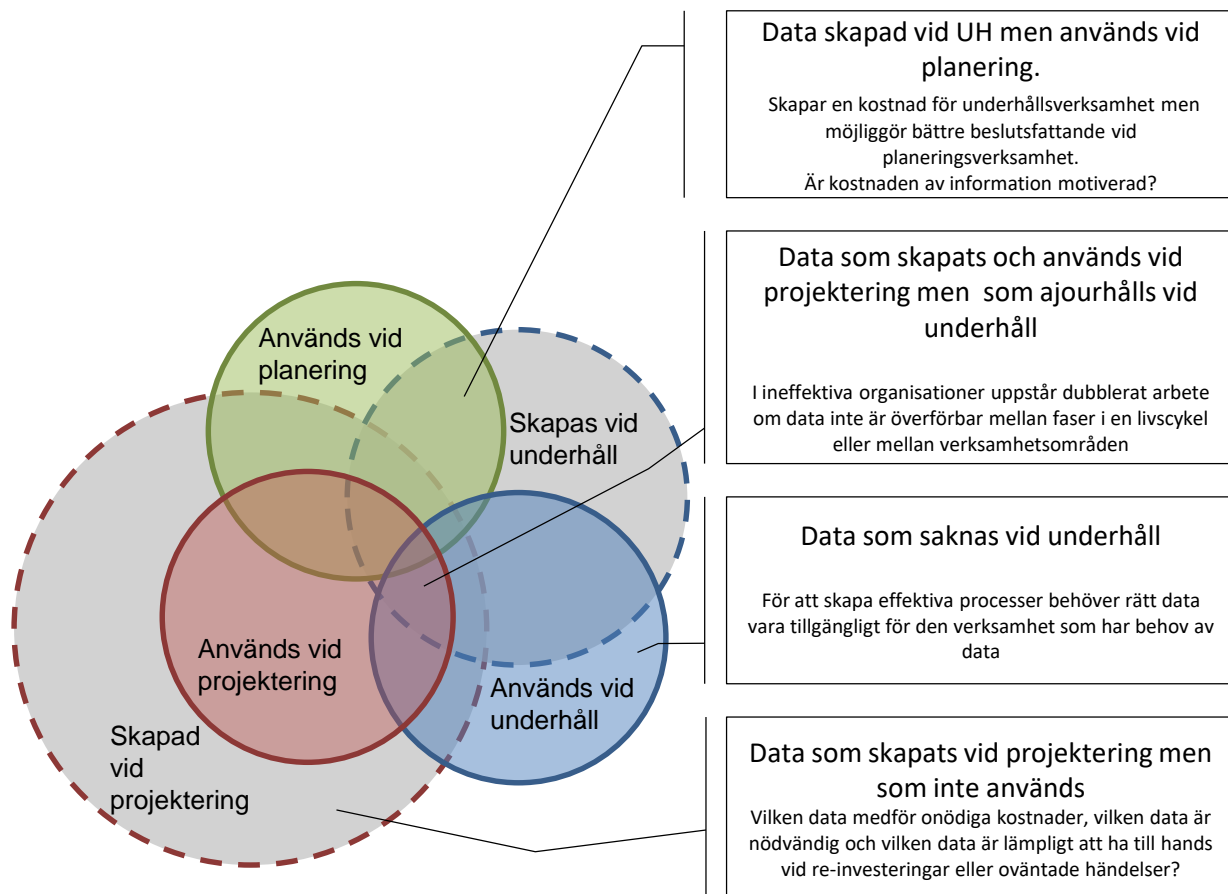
Data skapad vid UH men används vid planering.

Skapar en kostnad för underhållsverksamhet men möjliggör bättre beslutsfattande vid planeringsverksamhet.
Är kostnaden av information motiverad?

Data som skapats och används vid projektering men som ajourhålls vid underhåll

I ineffektiva organisationer uppstår dubblerat arbete om data inte är överförbar mellan faser i en livscykel eller mellan verksamhetsområden

Data som saknas vid underhåll

För att skapa effektiva processer behöver rätt data vara tillgängligt för den verksamhet som har behov av data

Data som skapats vid projektering men som inte används
Vilken data medför onödiga kostnader, vilken data är nödvändig och vilken data är lämpligt att ha till hands vid re-investeringar eller oväntade händelser?

Används vid planering

Skapas vid underhåll

Används vid projektering

Används vid underhåll

Skapad vid projektering